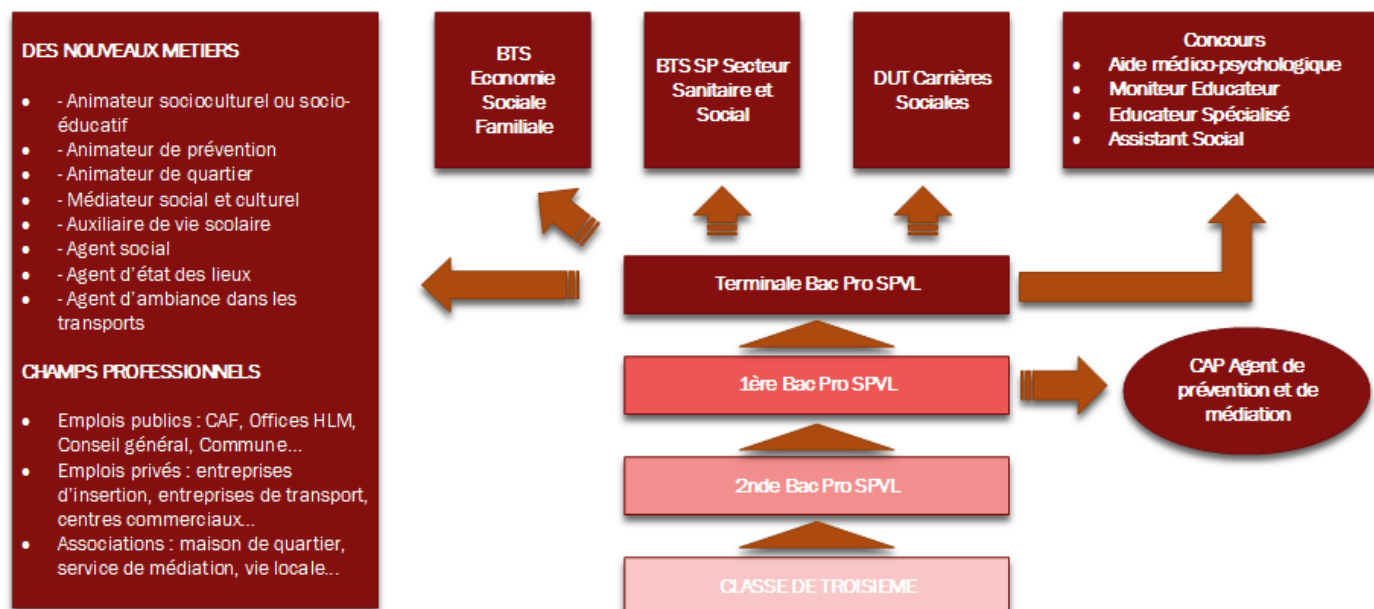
DES NOUVEAUX METIERS

- - Animateur socioculturel ou socio-éducatif
- - Animateur de prévention
- - Animateur de quartier
- - Médiateur social et culturel
- - Auxiliaire de vie scolaire
- - Agent social
- - Agent d'état des lieux
- - Agent d'ambiance dans les transports

CHAMPS PROFESSIONNELS

- Emplois publics : CAF, Offices HLM, Conseil général, Commune...
- Emplois privés : entreprises d'insertion, entreprises de transport, centres commerciaux...
- Associations : maison de quartier, service de médiation, vie locale...

BTS Economie Sociale Familiale

BTS SP Secteur Sanitaire et Social

DUT Carrières Sociales

Concours
- Aide médico-psychologique
- Moniteur Educateur
- Educateur Spécialisé
- Assistant Social

Terminale Bac Pro SPVL

1ère Bac Pro SPVL

CAP Agent de prévention et de médiation

2nde Bac Pro SPVL

CLASSE DE TROISIEME